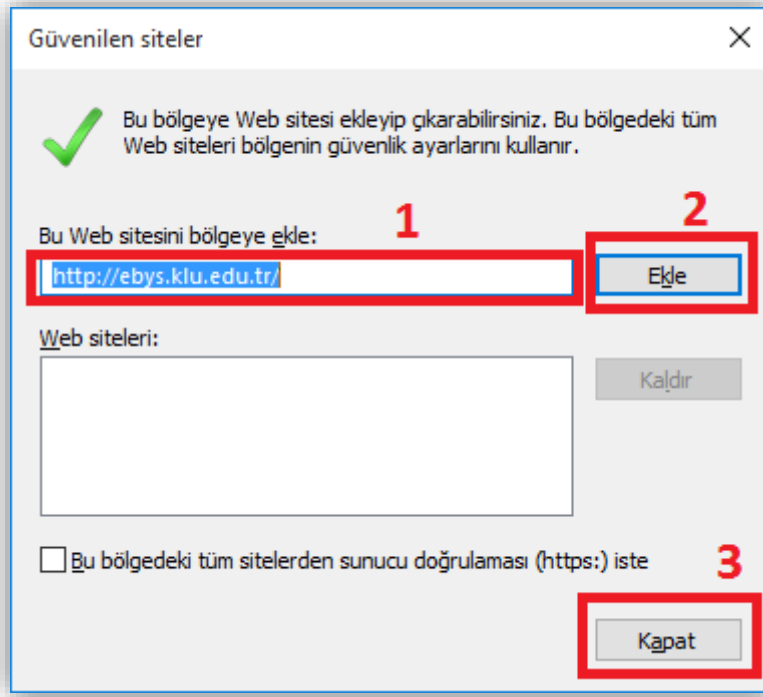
Güvenilen siteler

×

Bu bölgeye Web sitesi ekleyip çıkarabilirsiniz. Bu bölgedeki tüm Web siteleri bölgenin güvenlik ayarlarını kullanır.

Bu Web sitesini bölgeye ekle:

1

2

http://ebys.klu.edu.tr/

Ekle

Web siteleri:

Kaldır

Bu bölgedeki tüm sitelerden sunucu doğrulaması (https:) iste

3

Kapat